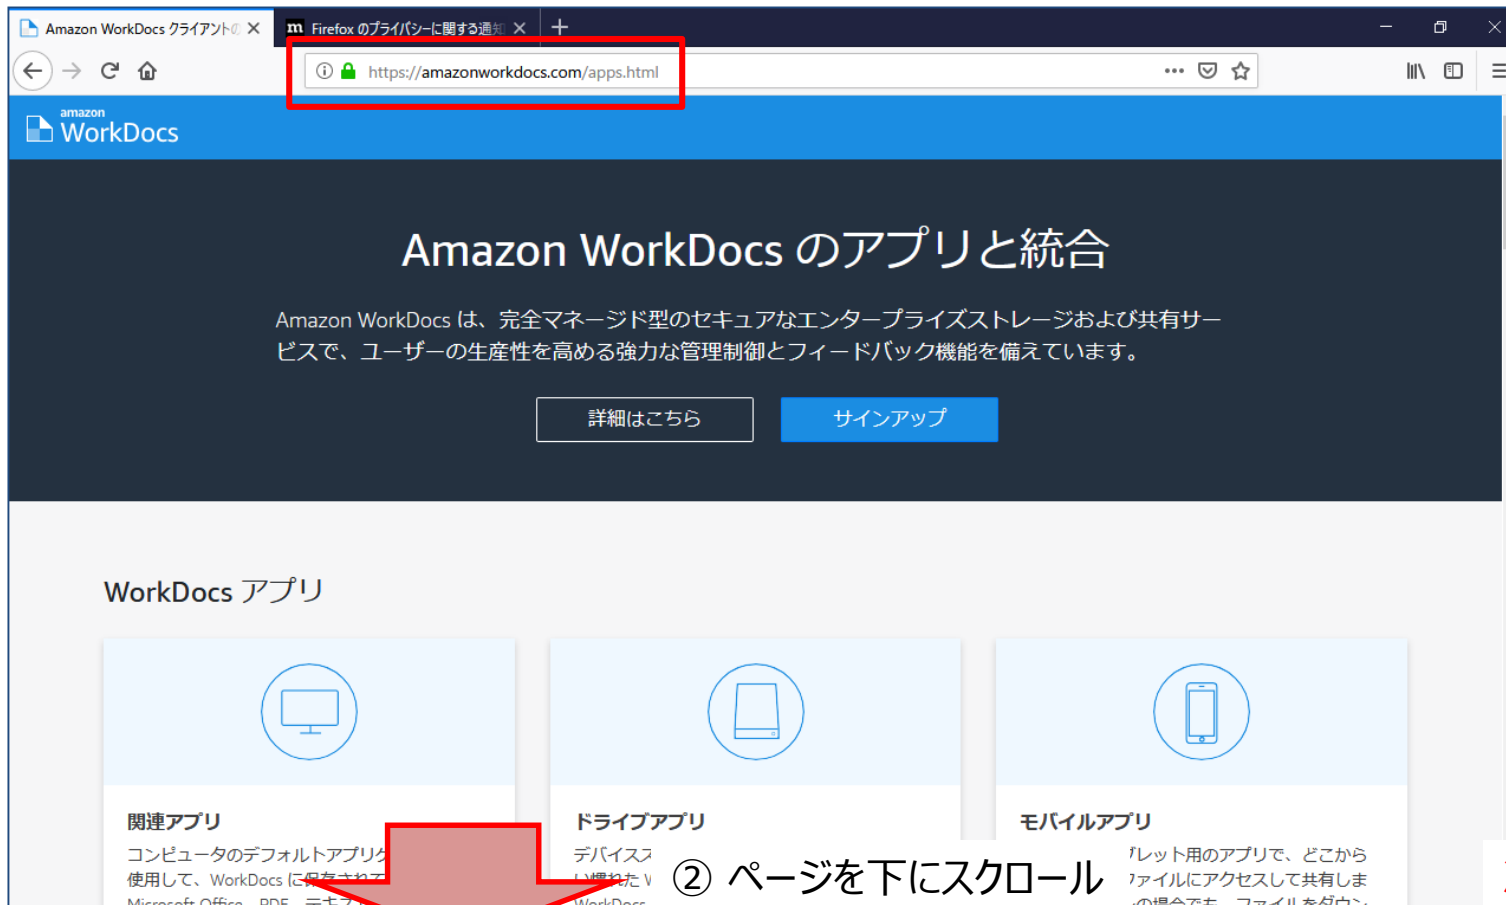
Amazon WorkDocs クライアント
Firefox のプライバシーに関する通知
https://amazonworkdocs.com/apps.html

amazon
WorkDocs

Amazon WorkDocs のアプリと統合

Amazon WorkDocs は、完全マネージド型のセキュアなエンタープライズストレージおよび共有サービスで、ユーザーの生産性を高める強力な管理制御とフィードバック機能を備えています。

詳細はこちら
サインアップ

WorkDocs アプリ

関連アプリ
コンピュータのデフォルトアプリケ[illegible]
使用して、WorkDocs に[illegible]
Microsoft Office、PDF、テキス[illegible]

ドライブアプリ
デバイス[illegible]
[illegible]
WorkDocs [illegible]

モバイルアプリ
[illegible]レット用のアプリで、どこから
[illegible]ァイルにアクセスして共有しま
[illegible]の場合でも、ファイルをダウン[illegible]

② ページを下にスクロール